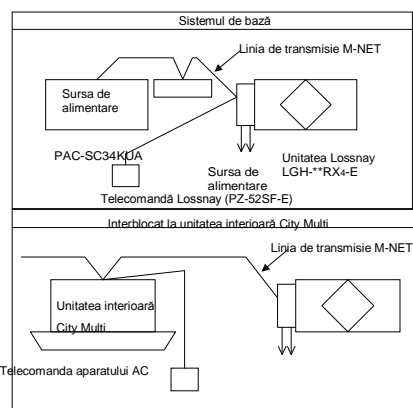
Sistemul de bază

Linia de transmisie M-NET

Sursa de alimentare

PAC-SC34KUA

Sursa de alimentare

Unitatea Lossnay LGH-**RX4-E

Telecomandă Lossnay (PZ-52SF-E)

Interblocat la unitatea interioară City Multi

Linia de transmisie M-NET

Unitatea interioară City Multi

Telecomanda aparatului AC